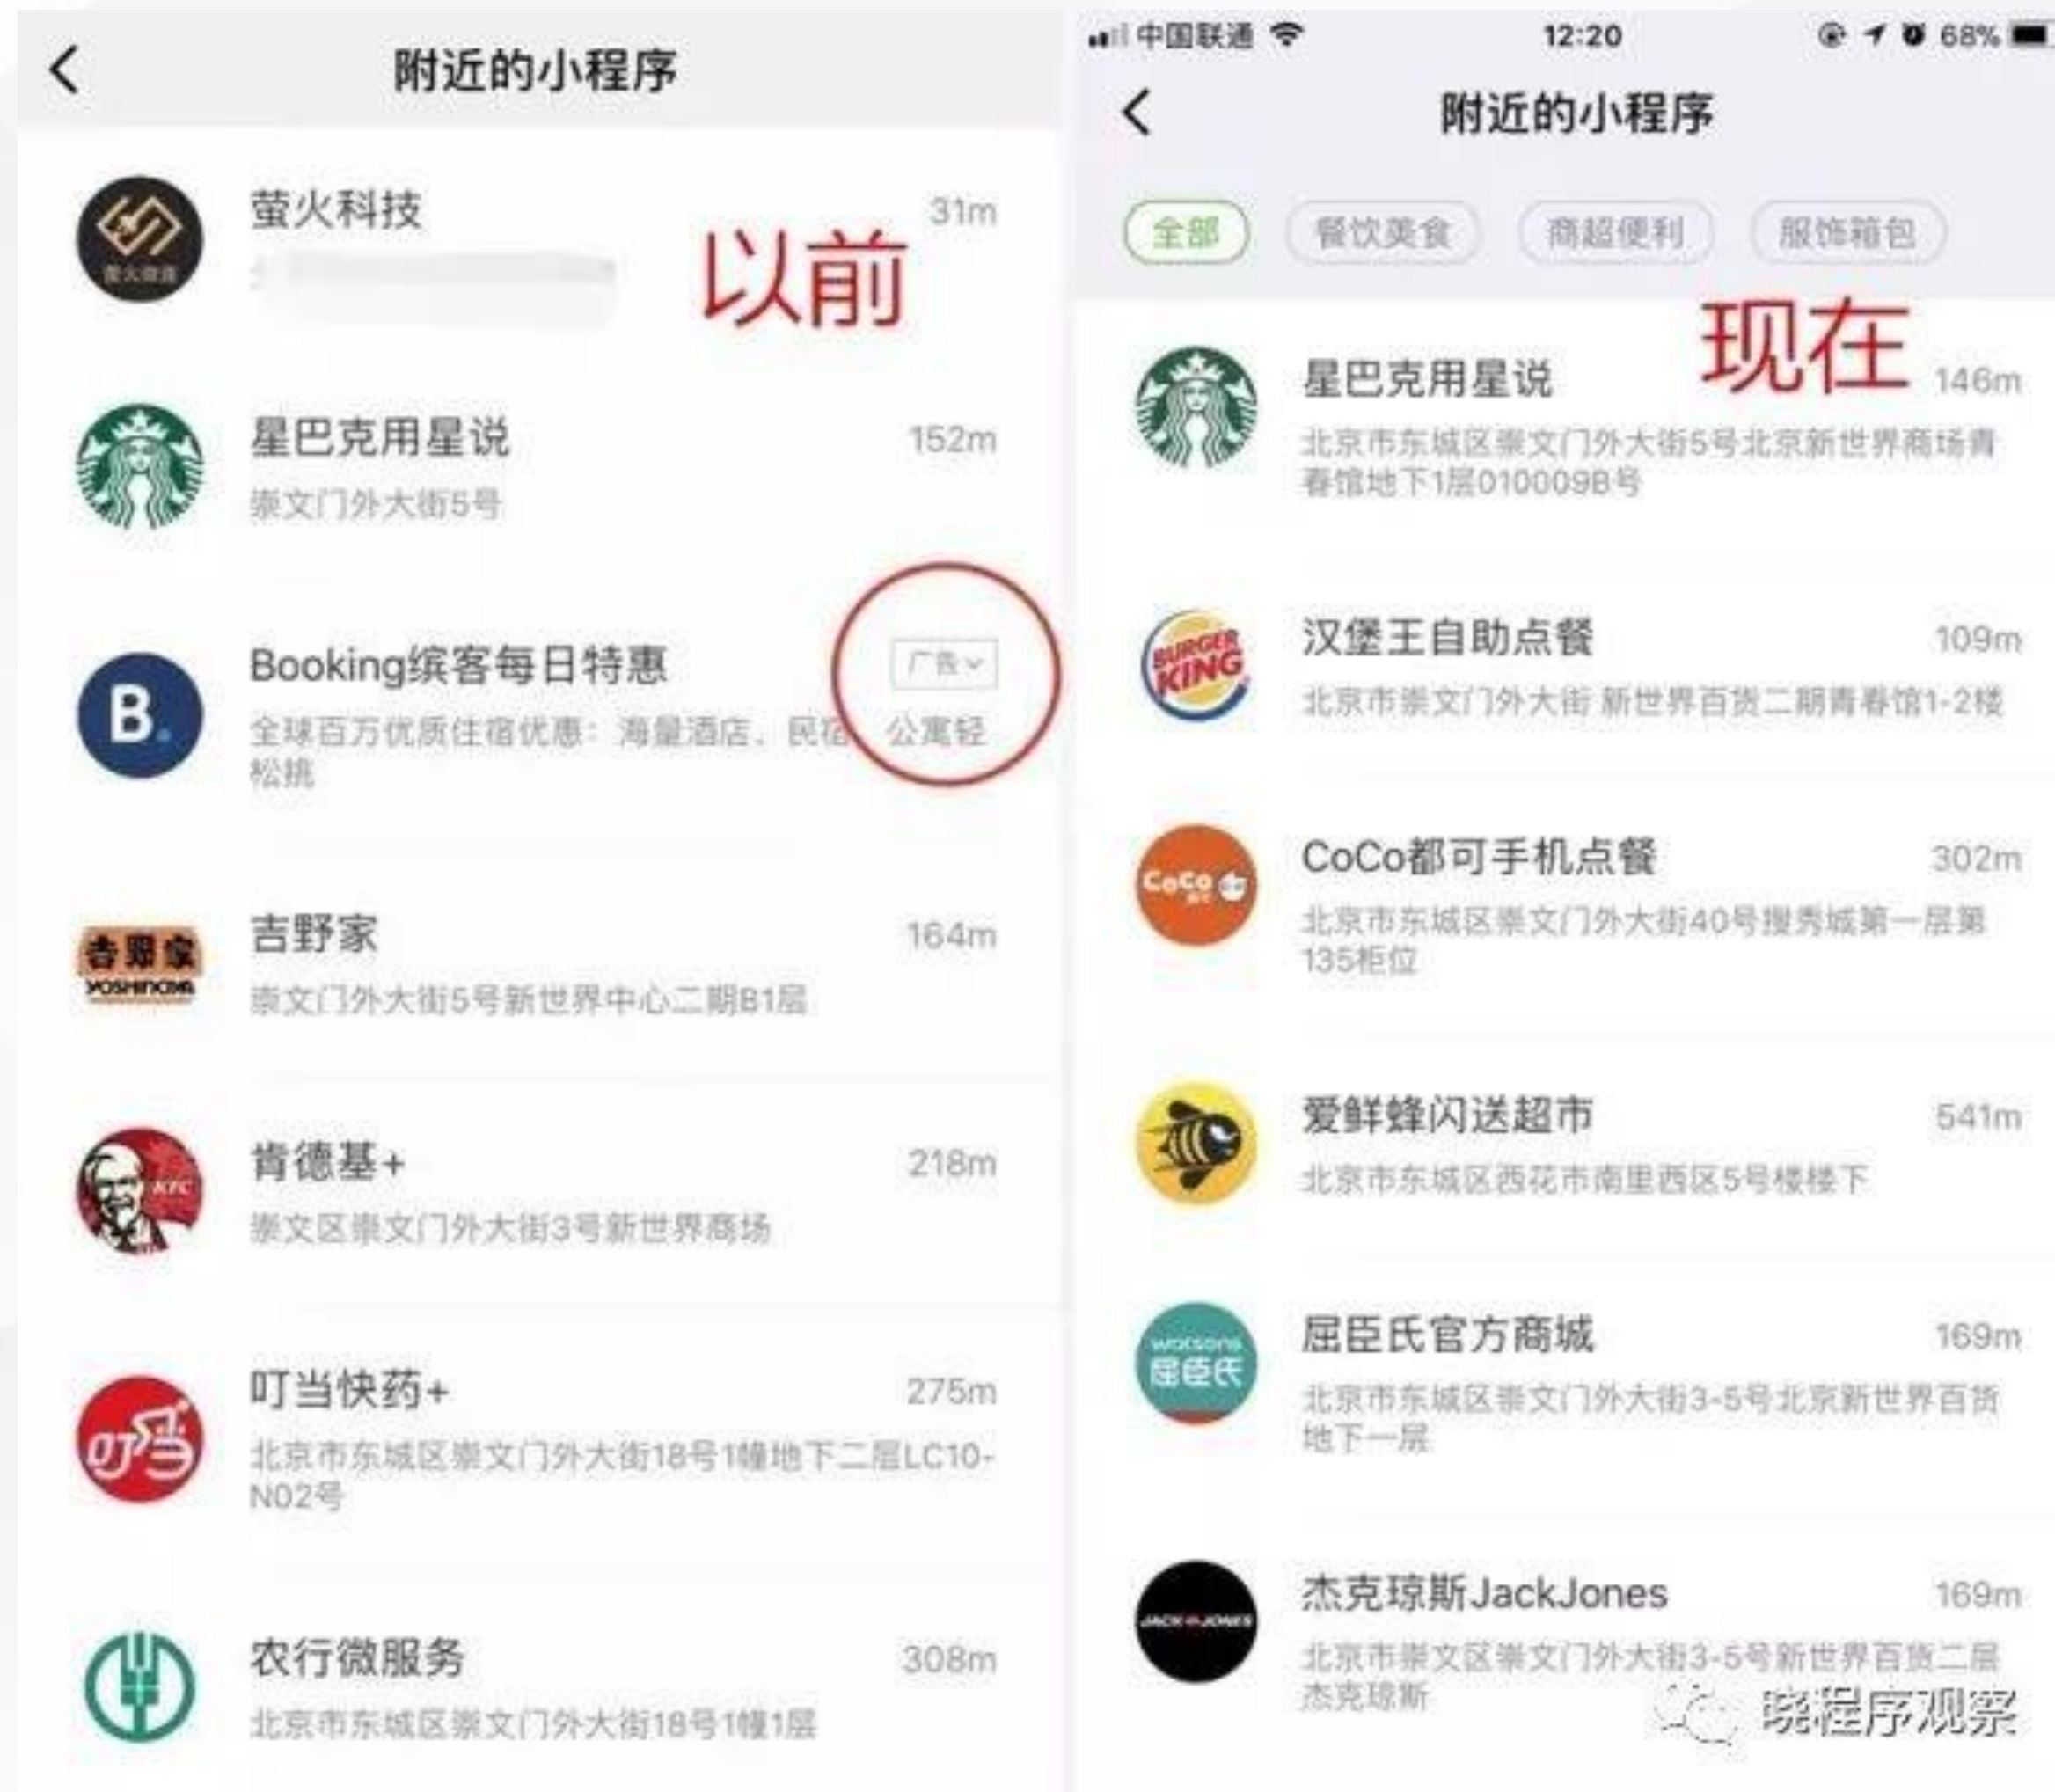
附近的小程序

萤火科技 31m
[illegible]

以前

星巴克用星说 152m
崇文门外大街5号

Booking缤客每日特惠 广告
全球百万优质住宿优惠：海量酒店、民宿、公寓轻松挑

吉野家 164m
崇文门外大街5号新世界中心二期B1层

肯德基+ 218m
崇文区崇文门外大街3号新世界商场

叮当快药+ 275m
北京市东城区崇文门外大街18号1幢地下二层LC10-N02号

农行微服务 308m
北京市东城区崇文门外大街18号1幢1层

中国联通 12:20 68%

附近的小程序

全部 餐饮美食 商超便利 服饰箱包

现在

星巴克用星说 146m
北京市东城区崇文门外大街5号北京新世界商场青春馆地下1层010009B号

汉堡王自助点餐 109m
北京市崇文门外大街 新世界百货二期青春馆1-2楼

CoCo都可手机点餐 302m
北京市东城区崇文门外大街40号搜秀城第一层第135柜位

爱鲜蜂闪送超市 541m
北京市东城区西花市南里西区5号楼楼下

屈臣氏官方商城 169m
北京市东城区崇文门外大街3-5号北京新世界百货地下一层

杰克琼斯JackJones 169m
北京市崇文区崇文门外大街3-5号新世界百货二层杰克琼斯

晓程序观察